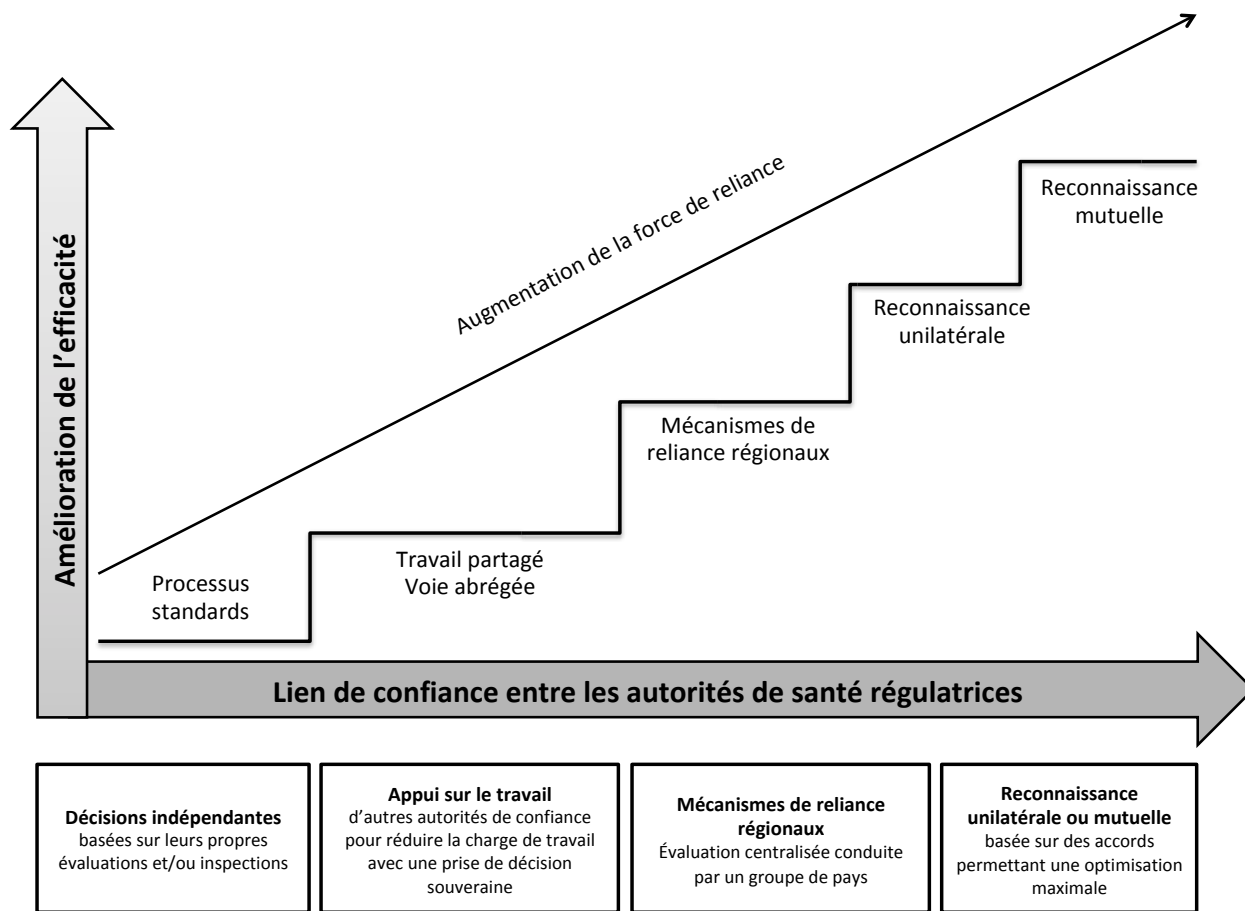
Amélioration de l'efficacité

Augmentation de la force de reliance

Reconnaissance mutuelle

Reconnaissance unilatérale

Mécanismes de reliance régionaux

Travail partagé
Voie abrégée

Processus standards

Lien de confiance entre les autorités de santé régulatrices

**Décisions indépendantes** basées sur leurs propres évaluations et/ou inspections

**Appui sur le travail** d'autres autorités de confiance pour réduire la charge de travail avec une prise de décision souveraine

**Mécanismes de reliance régionaux** Évaluation centralisée conduite par un groupe de pays

**Reconnaissance unilatérale ou mutuelle** basée sur des accords permettant une optimisation maximale